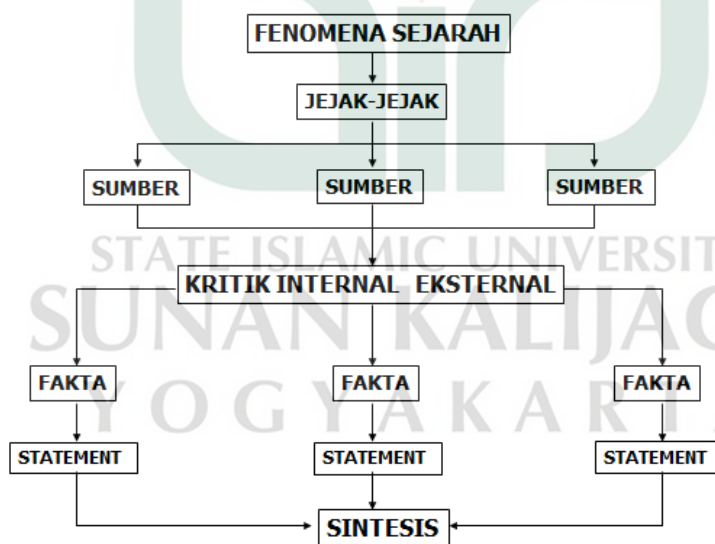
FENOMENA SEJARAH

JEJAK-JEJAK

SUMBER

SUMBER

SUMBER

STATE ISLAMIC UNIVERSIT

KRITIK INTERNAL EKSTERNAL

SUNAN KALIJAG

FAKTA

FAKTA

FAKTA

Y O G Y A K A R T

STATEMENT

STATEMENT

STATEMENT

SINTESIS